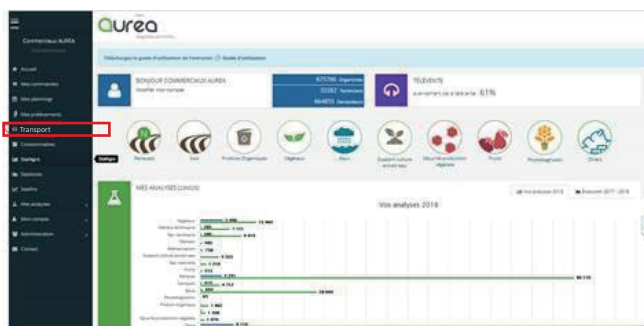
aurea

Commerciaux AUREA

Accueil
Mes commandes
Mon planning
Mes prélèvements
Transport
Consommables
Statistiques
Questions
Satellite
Mes analyses
Mon compte
Administration
Contact

Téléchargez le guide d'utilisation de l'extranet : Guide d'utilisation

BONJOUR COMMERCIAUX AUREA
Modifier mon compte

675766 Organismes
33282 Techniciens
664855 Demandeurs

TELEVENTE
Avancement de la télévente : 61%

Matières
Sols
Produits Organiques
Végétaux
Eaux
Support culture et sol test
Sécurité production végétale
Fruits
Phytodiagnostic
Divers

MES ANALYSES (LIMOUS)

Vos analyses 2018

Vos analyses 2017 - 2018